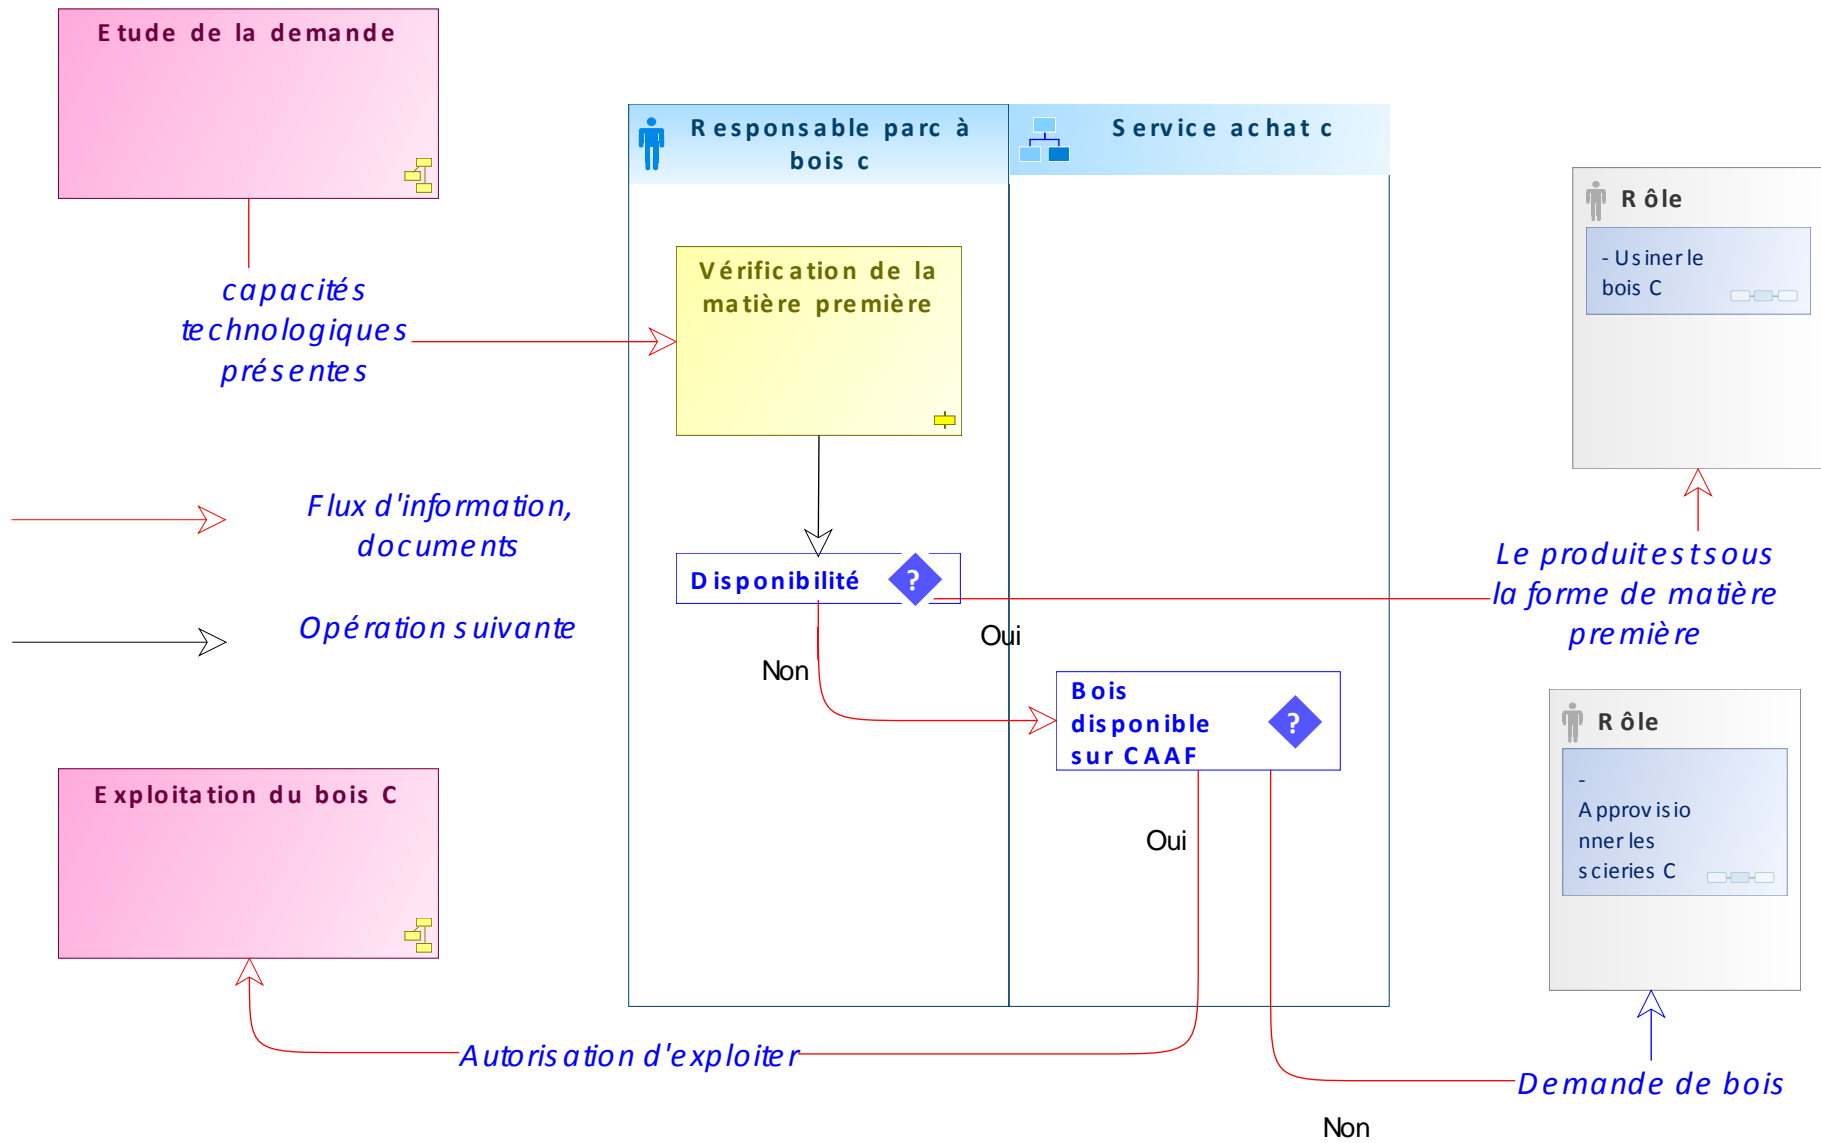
Etude de la demande

Responsable parc à bois c

Service achat c

Rôle

- Usiner le bois C

capacités technologiques présentes

Vérification de la matière première

Flux d'information, documents

Disponibilité

Le produit est sous la forme de matière première

Opération suivante

Oui

Non

Bois disponible sur CAAF

Rôle

- Approvisionner les scieries C

Exploitation du bois C

Oui

Autorisation d'exploiter

Demande de bois

Non